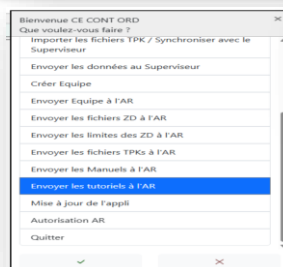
Bienvenue CE CONT ORD
Que voulez-vous faire ?

Importer les fichiers TPK / Synchroniser avec le Superviseur

Envoyer les données au Superviseur

Créer Equipe

Envoyer Equipe à l'AR

Envoyer les fichiers ZD à l'AR

Envoyer les limites des ZD à l'AR

Envoyer les fichiers TPKs à l'AR

Envoyer les Manuels à l'AR

Envoyer les tutoriels à l'AR

Mise à jour de l'appli

Autorisation AR

Quitter

✓

✕